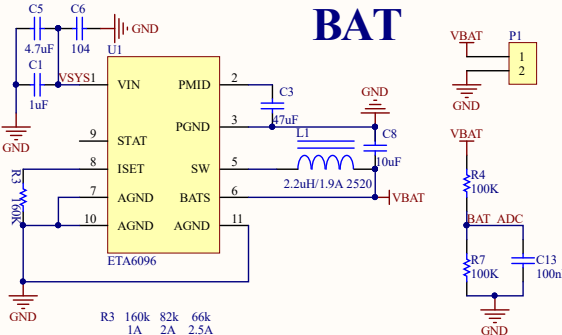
BAT

C5 C6
4.7uF 104
GND
U1
C1
1uF
VSYS1
VIN
PMID 2
C3
47uF
GND
PGND 3
C8
10uF
9 STAT
L1
8 ISET
SW 5
R3
160K
2.2uH/1.9A 2520
7 AGND
BATS 6
VBAT
10 AGND
AGND 11
ETA6096
GND

VBAT
P1
1
2
GND

VBAT
R4
100K
BAT_ADC
R7
100K
C13
100n
GND

R3 160k 82k 66k
1A 2A 2.5A